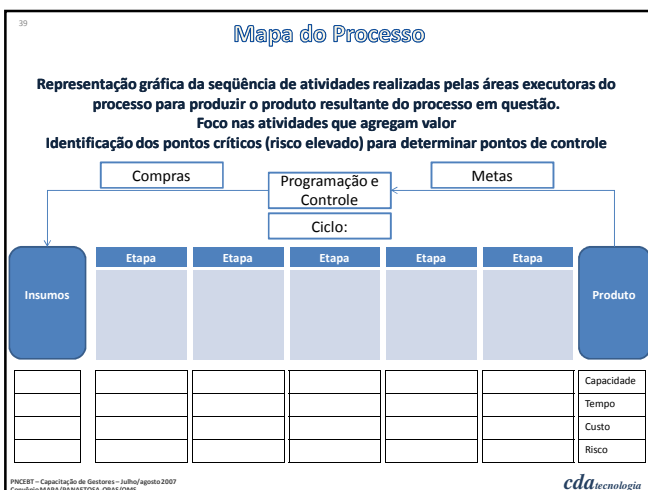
39

Mapa do Processo

Representação gráfica da seqüência de atividades realizadas pelas áreas executoras do processo para produzir o produto resultante do processo em questão.
Foco nas atividades que agregam valor
Identificação dos pontos críticos (risco elevado) para determinar pontos de controle

Compras

Programação e Controle

Metas

Ciclo:

Insumos

Etapa

Etapa

Etapa

Etapa

Etapa

Produto

Capacidade
Tempo
Custo
Risco

PNCEBT – Capacitação de Gestores – Julho/agosto 2007
Convênio MAPA/PANAFTOSA-OPAS/OMS

cdatecnologia